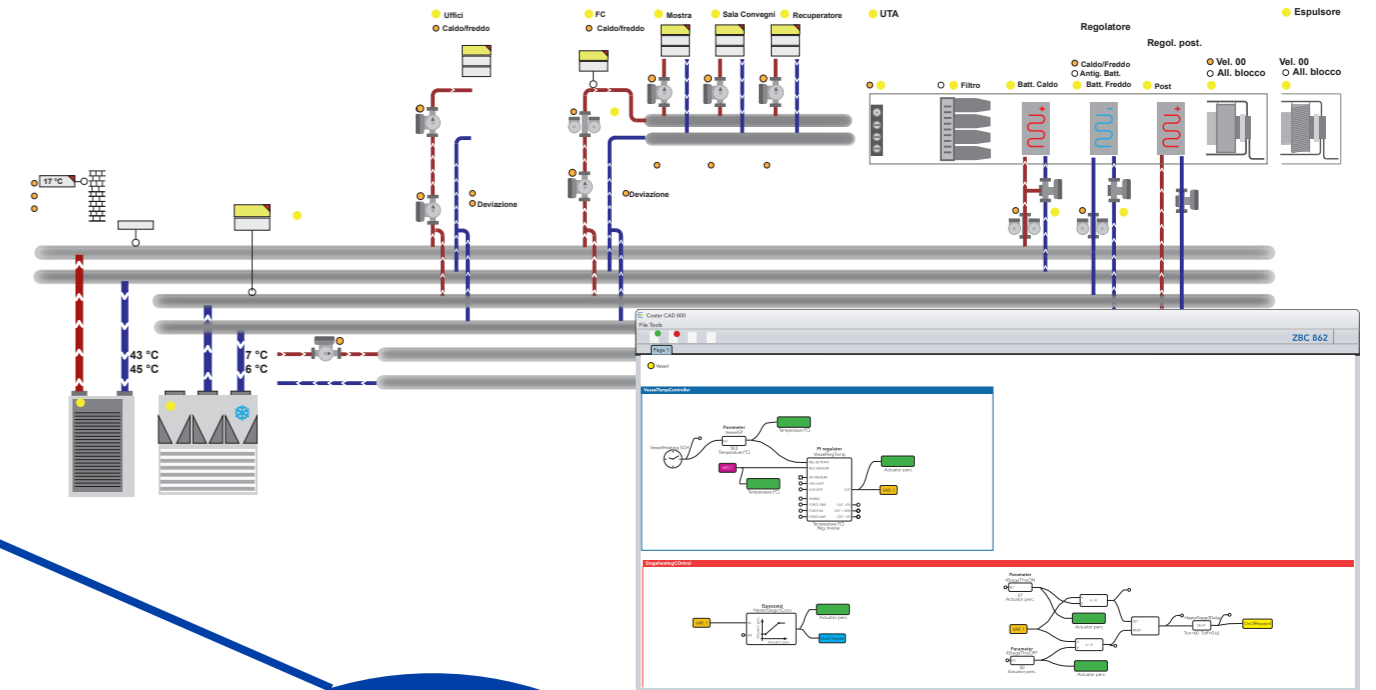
Uffici
Caldo/freddo

FC
Caldo/freddo

Mostra

Sala Convegni

Recuperatore

UTA

Espulsore

Regolatore

Regol. post.

Caldo/Freddo
Antig. Batt.

Vel. 00
All. blocco

Vel. 00
All. blocco

Filtro

Batt. Caldo

Batt. Freddo

Post

17 °C

Deviazione

Deviazione

43 °C
45 °C

7 °C
6 °C

Coster CAD 800
File Tools

ZBC 862

Page 1

Vessel

VesselTempController

Parameter
VesselSP
Temperature (°C)

Temperature (°C)

PI regulator
VesselHeatgTemp

Actuator perc.

Temperature (°C)

StageHeatingControl

Actuator perc.

Parameter

Actuator perc.

Actuator perc.

Parameter

Actuator perc.

Actuator perc.